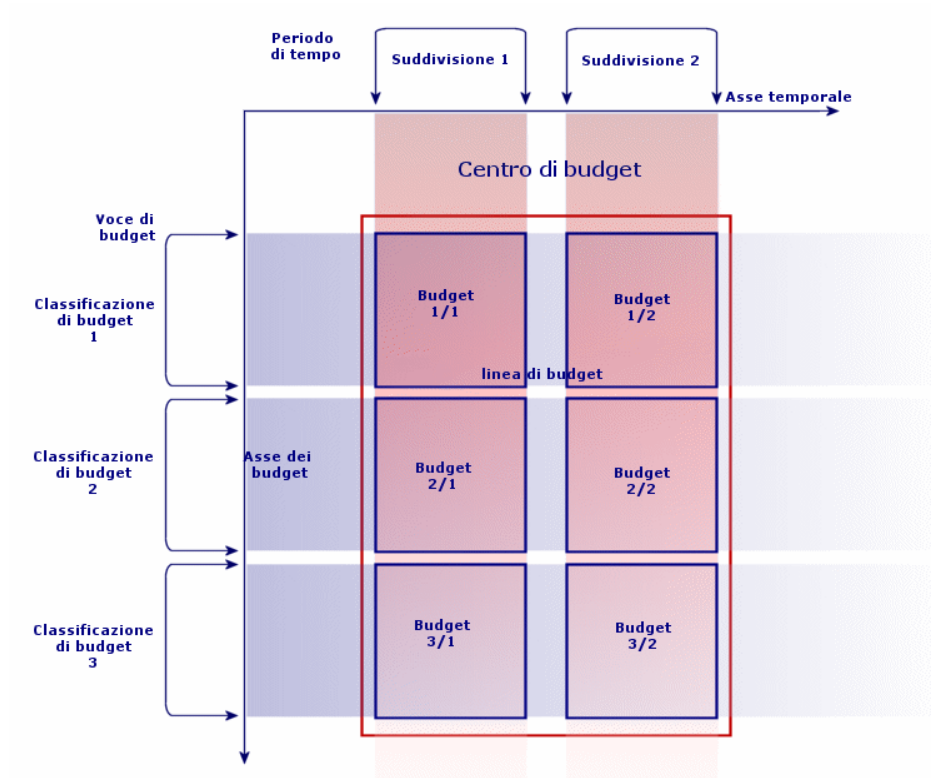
Periodo di tempo

Suddivisione 1

Suddivisione 2

Asse temporale

Centro di budget

Voce di budget

Classificazione di budget 1

Budget 1/1

Budget 1/2

linea di budget

Classificazione di budget 2

Asse dei budget

Budget 2/1

Budget 2/2

Classificazione di budget 3

Budget 3/1

Budget 3/2